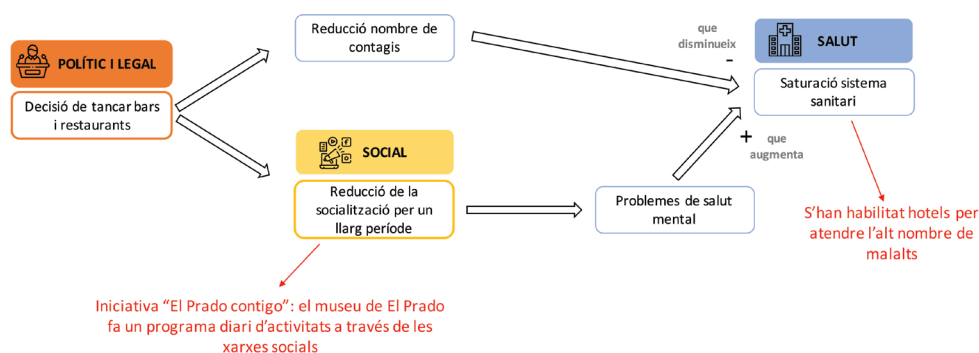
POLÍTIC I LEGAL

Decisió de tancar bars i restaurants

Reducció nombre de contagis

SOCIAL

Reducció de la socialització per un llarg període

Iniciativa "El Prado contigo": el museu de El Prado fa un programa diari d'activitats a través de les xarxes socials

Problemes de salut mental

que disminueix

-

+

que augmenta

SALUT

Saturació sistema sanitari

S'han habilitat hotels per atendre l'alt nombre de malalts